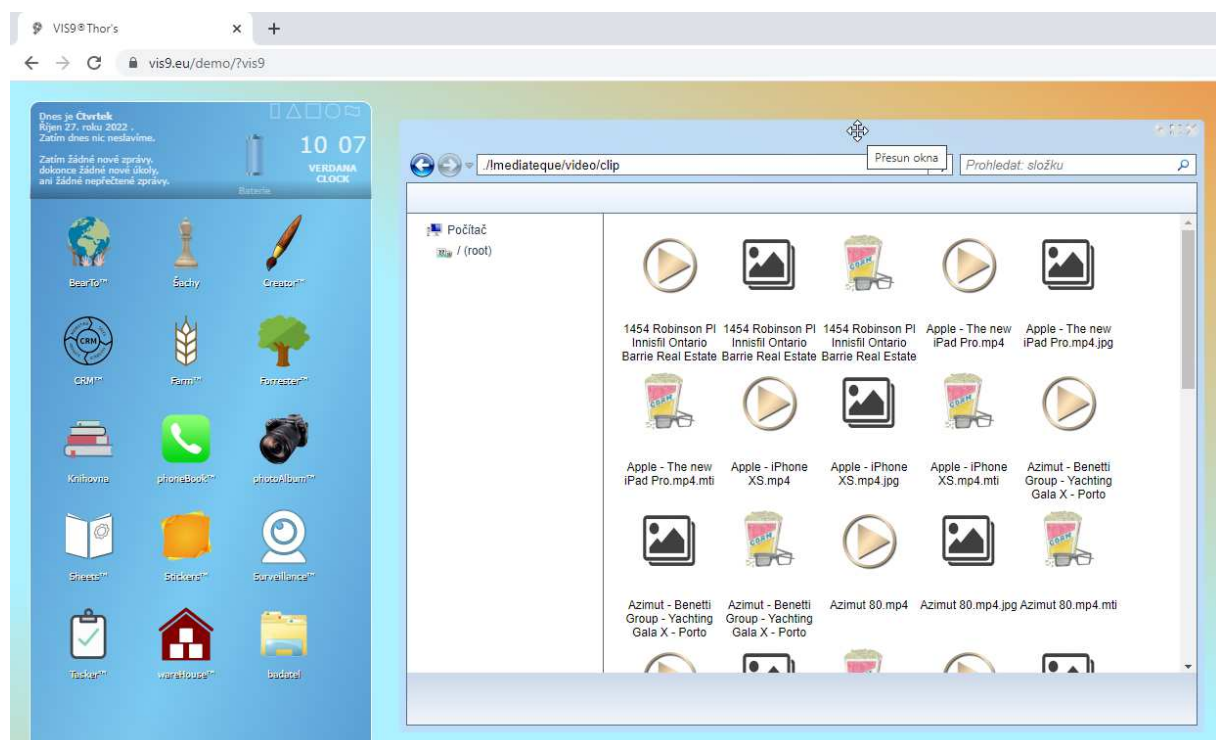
VIS9®Thor's

vis9.eu/demo/?vis9

Dnes je Čtvrtek
Říjen 27. roku 2022 .
Zatím dnes nic neslavíme.

Zatím žádné nové zprávy.
dokonce žádné nové úkoly,
ani žádné nepřečtené zprávy.

Baterie

10 07
VERDANA
CLOCK

BearTo™
Šachy
Creator™
CRM™
Farm™
Forrester™
Knihovna
phoneBook™
photoAlbum™
Sheets™
Stickers™
Surveillance™
Tasker™
wareHouse™
budatel

Přesun okna

./mediateque/video/clip

Prohledat: složku

Počítač
/ (root)

1454 Robinson Pl Innisfil Ontario Barrie Real Estate
1454 Robinson Pl Innisfil Ontario Barrie Real Estate
1454 Robinson Pl Innisfil Ontario Barrie Real Estate
Apple - The new iPad Pro.mp4
Apple - The new iPad Pro.mp4.jpg
Apple - The new iPad Pro.mp4.mti
Apple - iPhone XS.mp4
Apple - iPhone XS.mp4.jpg
Apple - iPhone XS.mp4.mti
Azimut - Benetti Group - Yachting Gala X - Porto
Azimut - Benetti Group - Yachting Gala X - Porto
Azimut - Benetti Group - Yachting Gala X - Porto
Azimut 80.mp4
Azimut 80.mp4.jpg
Azimut 80.mp4.mti